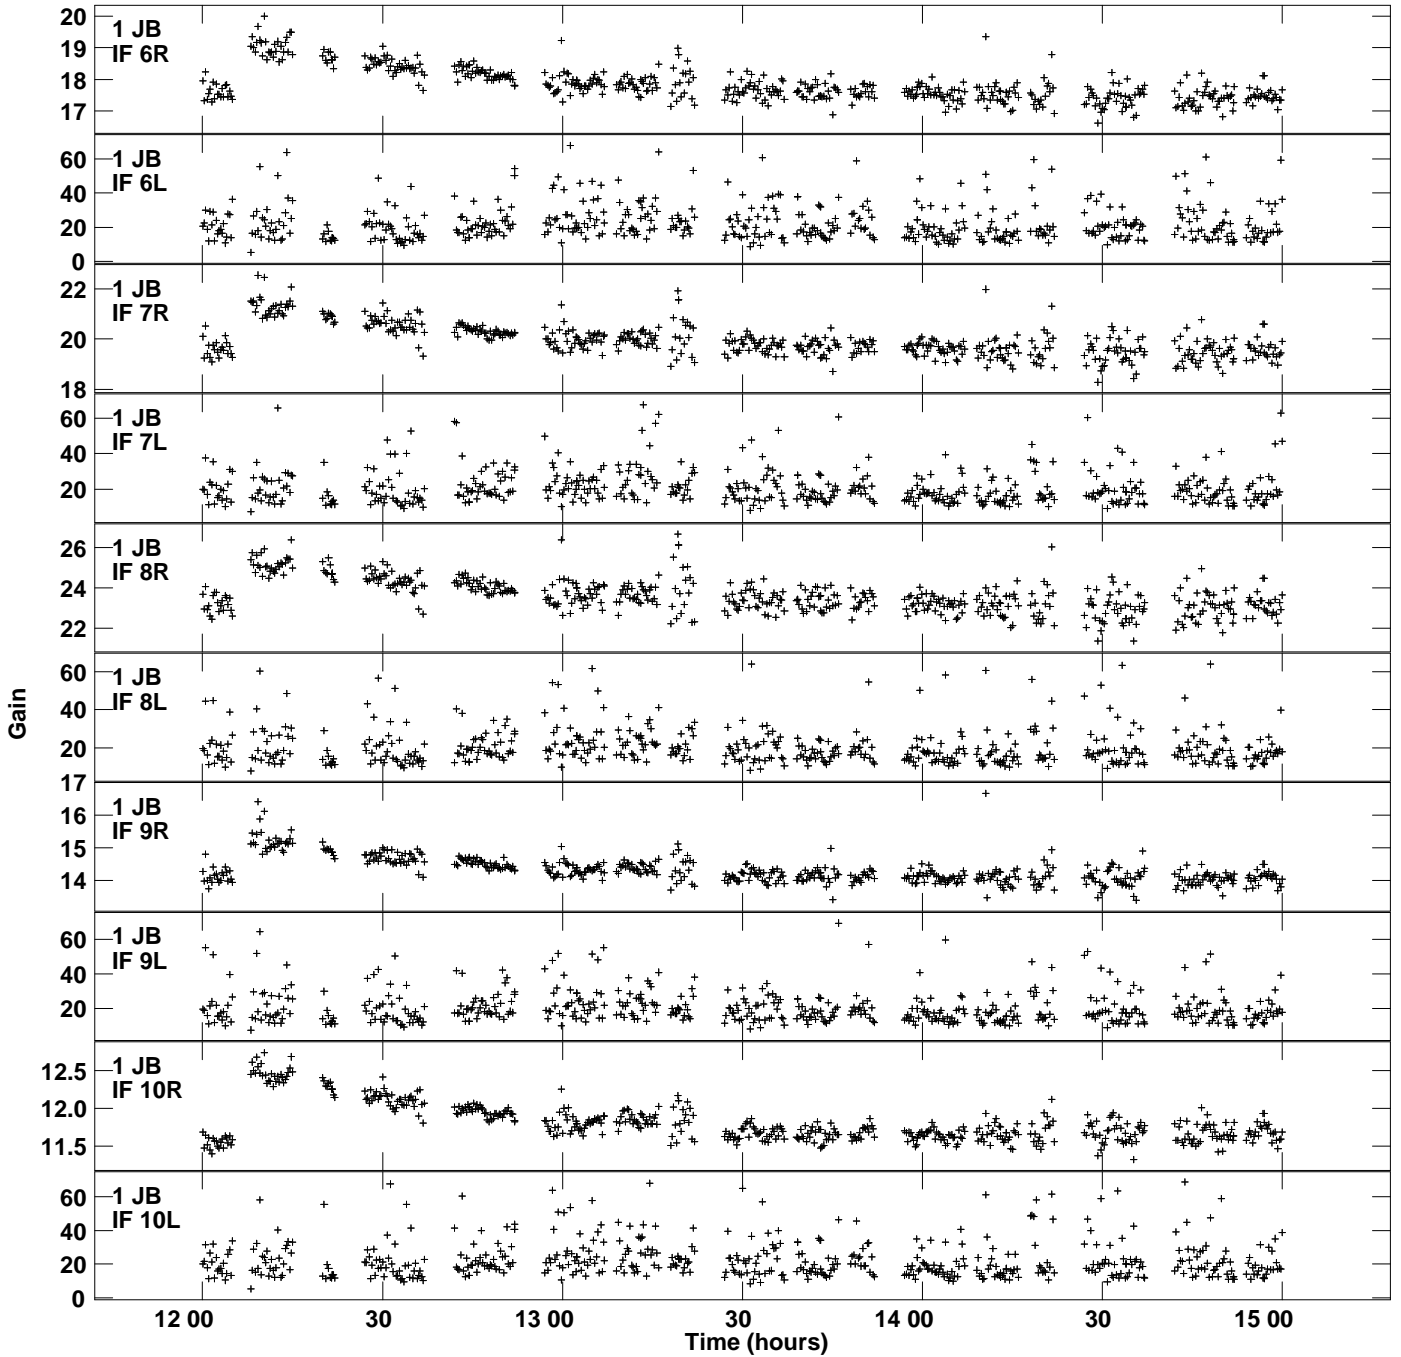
20
19
18
17
1 JB
IF 6R

60
40
20
0
1 JB
IF 6L

22
20
18
1 JB
IF 7R

60
40
20
1 JB
IF 7L

26
24
22
1 JB
IF 8R

60
40
20
1 JB
IF 8L

17
16
15
14
1 JB
IF 9R

60
40
20
1 JB
IF 9L

12.5
12.0
11.5
1 JB
IF 10R

60
40
20
0
1 JB
IF 10L

Gain

12 00
30
13 00
30
14 00
30
15 00
Time (hours)